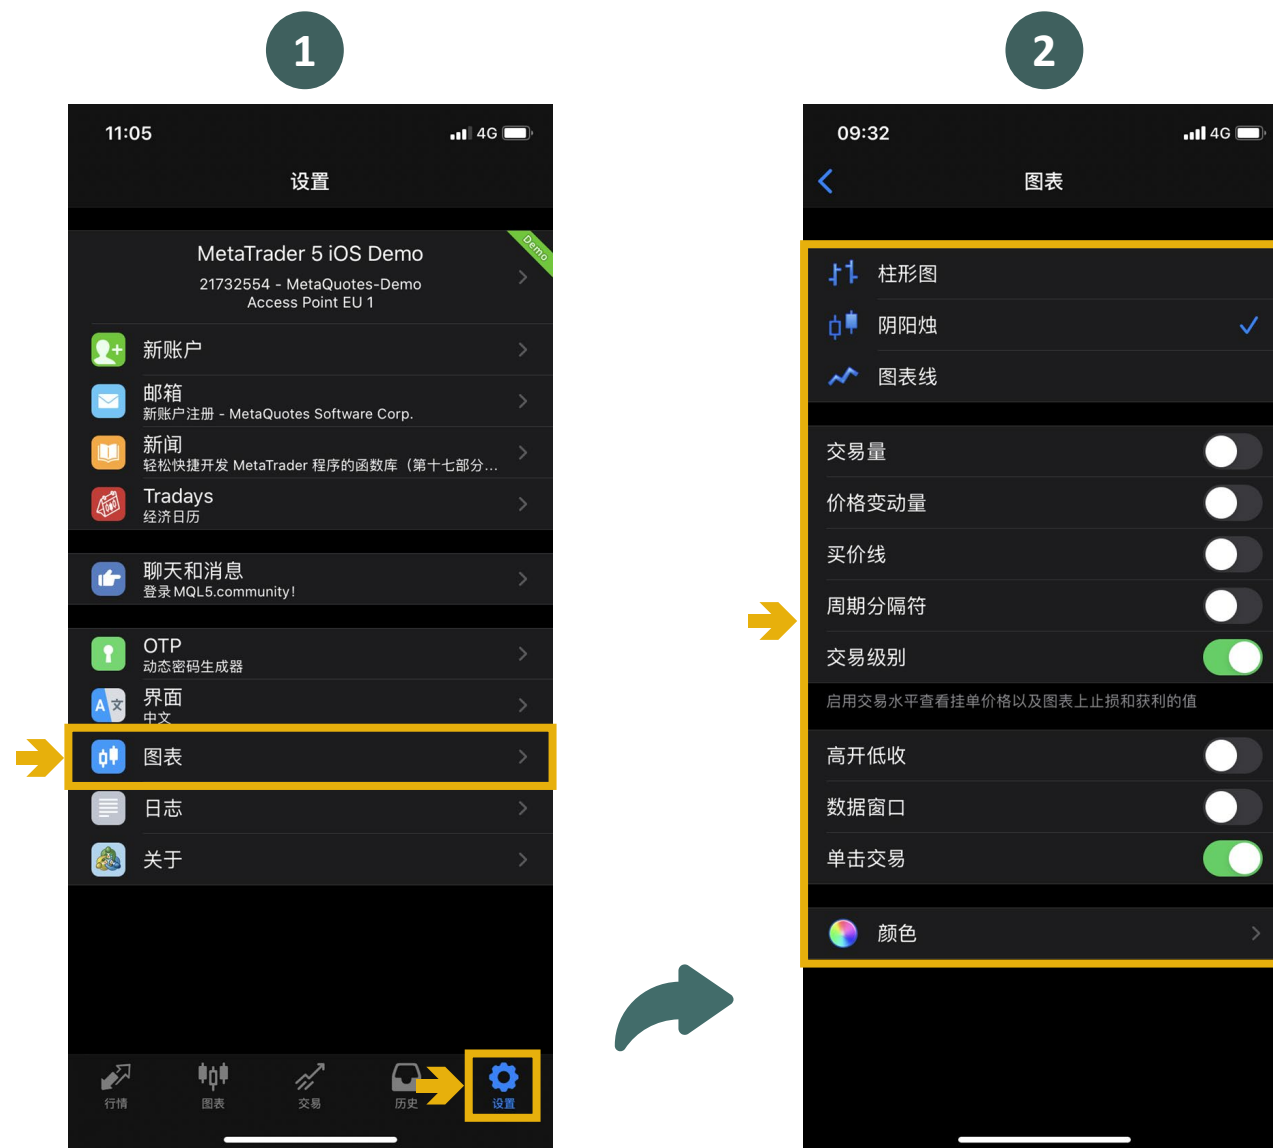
1

11:05

4G

设置

Demo

MetaTrader 5 iOS Demo
21732554 - MetaQuotes-Demo
Access Point EU 1

新账户

邮箱
新账户注册 - MetaQuotes Software Corp.

新闻
轻松快捷开发 MetaTrader 程序的函数库（第十七部分...

Tradays
经济日历

聊天和消息
登录 MQL5.community!

OTP
动态密码生成器

界面
中文

图表

日志

关于

行情 图表 交易 历史 设置

2

09:32

4G

图表

柱形图

阴阳烛

图表线

交易量

价格变动量

买价线

周期分隔符

交易级别

启用交易水平查看挂单价格以及图表上止损和获利的值

高开低收

数据窗口

单击交易

颜色